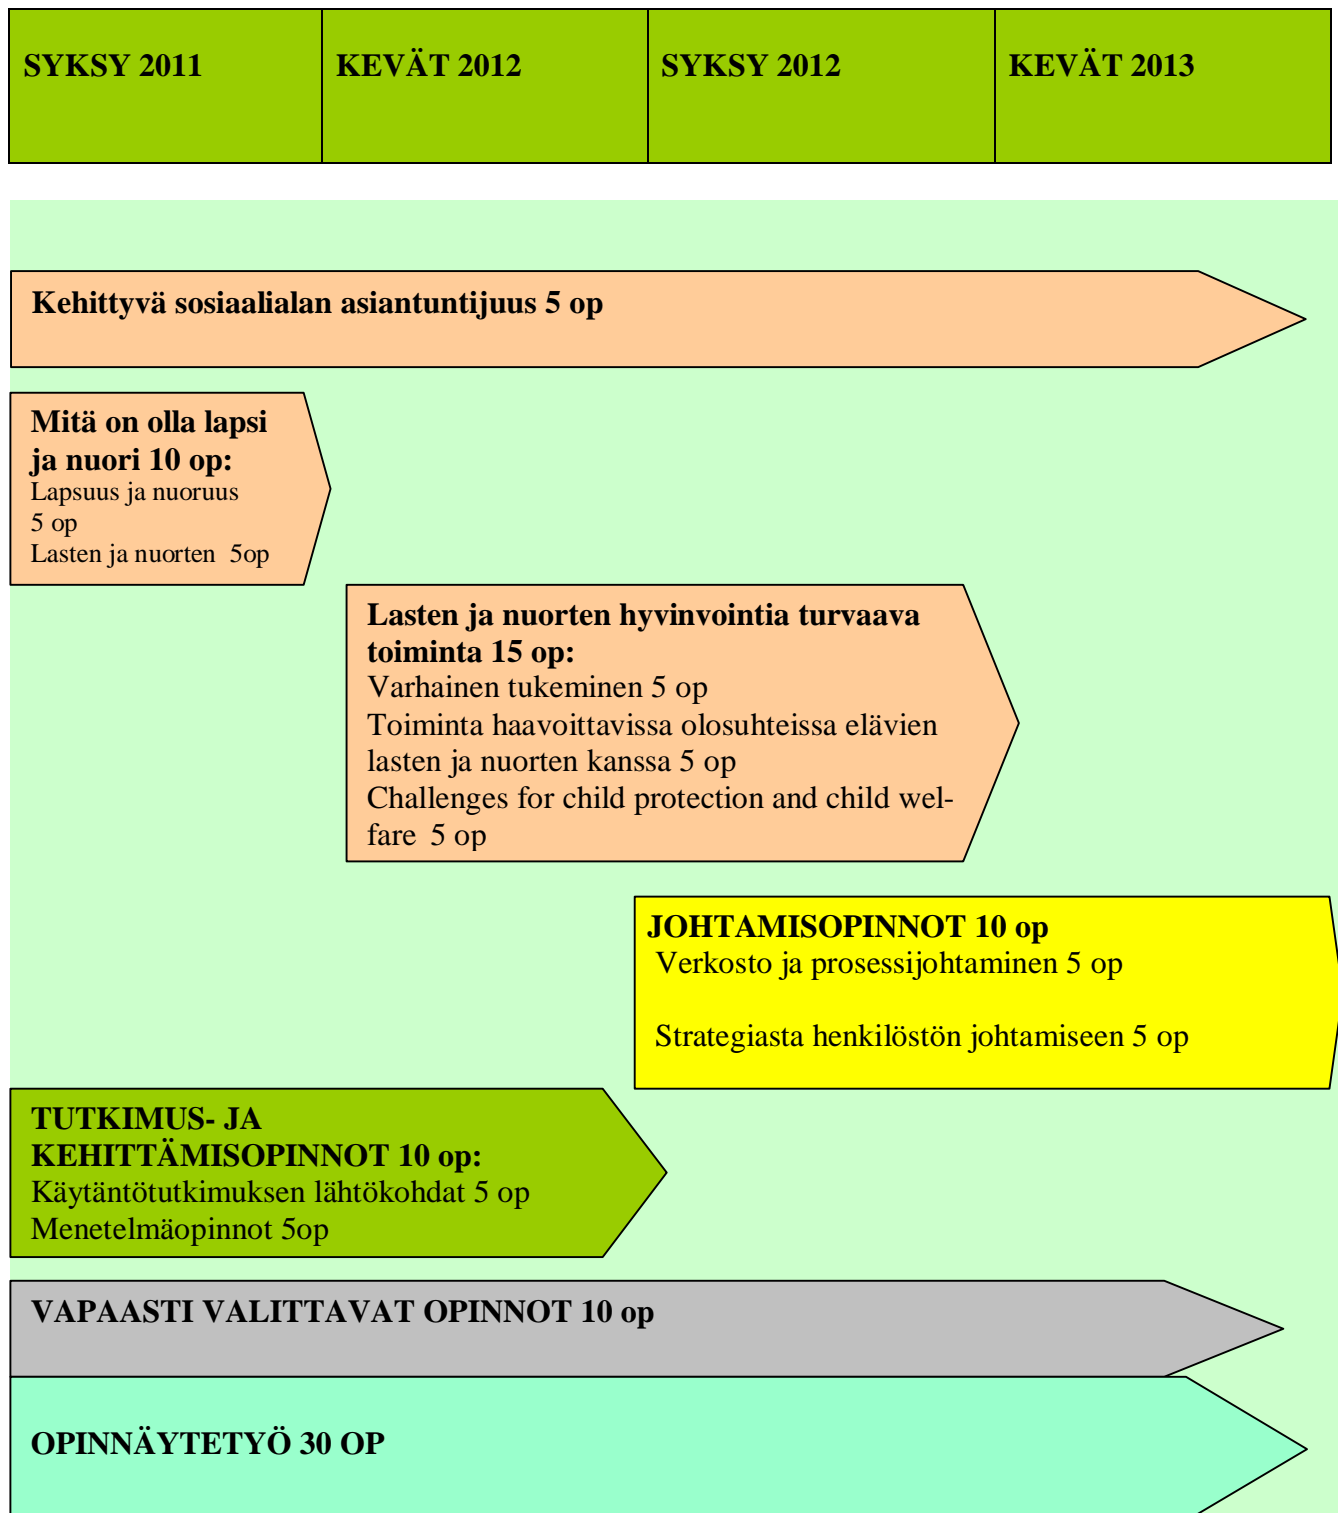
| SYKSY 2011 | KEVÄT 2012 | SYKSY 2012 | KEVÄT 2013 |
|---|---|---|---|

Kehittyvä sosiaalialan asiantuntijuus 5 op

Mitä on olla lapsi ja nuori 10 op:
Lapsuus ja nuoruus 5 op
Lasten ja nuorten 5op

Lasten ja nuorten hyvinvointia turvaava toiminta 15 op:
Varhainen tukeminen 5 op
Toiminta haavoittavissa olosuhteissa elävien lasten ja nuorten kanssa 5 op
Challenges for child protection and child welfare 5 op

JOHTAMISOPINNOT 10 op
Verkosto ja prosessijohtaminen 5 op

Strategiasta henkilöstön johtamiseen 5 op

TUTKIMUS- JA KEHITTÄMISOPINNOT 10 op:
Käytäntötutkimuksen lähtökohdat 5 op
Menetelmäopinnot 5op

VAPAASTI VALITTAVAT OPINNOT 10 op

OPINNÄYTETYÖ 30 OP